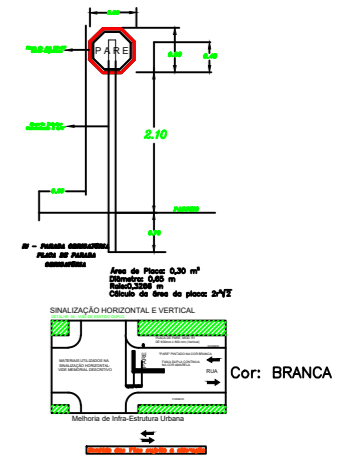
PARE

2,10

R1 - PARADA OBRIGATÓRIA
PLACA DE PARADA
OBRIGATÓRIA

Área da Placa: 0,30 m²
Diâmetro: 0,65 m
Raio:0,3266 m
Cálculo da área da placa: $2r^2\sqrt{2}$

SINALIZAÇÃO HORIZONTAL E VERTICAL

MATERIAIS UTILIZADOS NA SINALIZAÇÃO HORIZONTAL VIDE MEMORIAL DESCRITIVO

"PARE" PINTADO NA COR BRANCA

PARE

RUA

Cor: BRANCA

Melhoria de Infra-Estrutura Urbana